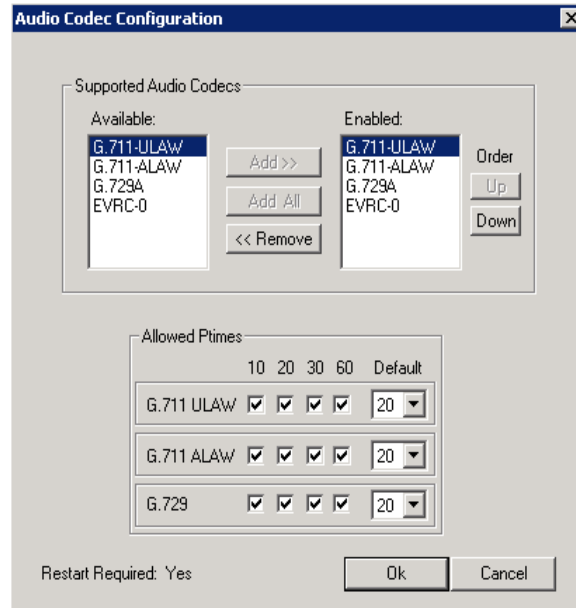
Audio Codec Configuration

Supported Audio Codecs

Available:
G.711-ULAW
G.711-ALAW
G.729A
EVRC-0

Add >>
Add All
<< Remove

Enabled:
G.711-ULAW
G.711-ALAW
G.729A
EVRC-0

Order
Up
Down

Allowed Ptimes

| | 10 | 20 | 30 | 60 | Default |
|---|---|---|---|---|---|
| G.711 ULAW | ☑ | ☑ | ☑ | ☑ | 20 |
| G.711 ALAW | ☑ | ☑ | ☑ | ☑ | 20 |
| G.729 | ☑ | ☑ | ☑ | ☑ | 20 |

Restart Required: Yes

Ok

Cancel